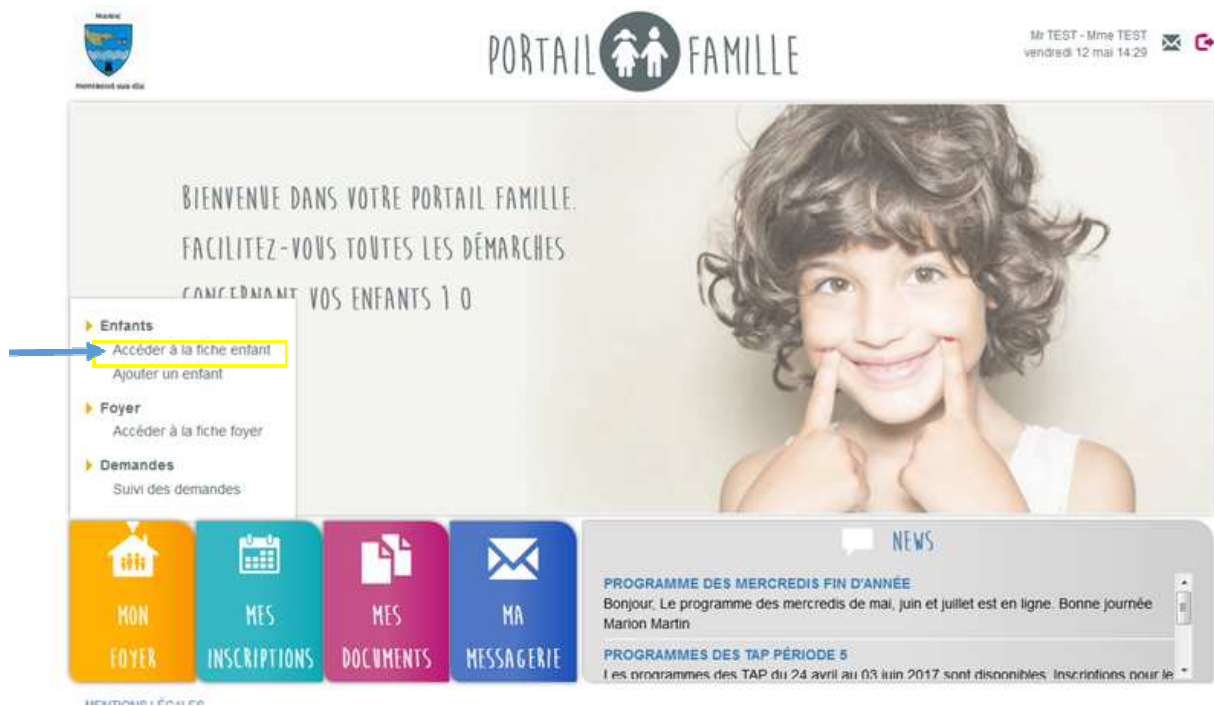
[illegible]

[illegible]

PORTAIL FAMILLE

Mr TEST - Mme TEST
vendredi 12 mai 14:29

BIENVENUE DANS VOTRE PORTAIL FAMILLE.
FACILITEZ-VOUS TOUTES LES DÉMARCHES
CONCERNANT VOS ENFANTS 1 0

Enfants
Accéder à la fiche enfant
Ajouter un enfant

Foyer
Accéder à la fiche foyer

Demandes
Suivi des demandes

MON FOYER

MES INSCRIPTIONS

MES DOCUMENTS

MA MESSAGERIE

NEWS

PROGRAMME DES MERCREDIS FIN D'ANNÉE
Bonjour, Le programme des mercredis de mai, juin et juillet est en ligne. Bonne journée Marion Martin

PROGRAMMES DES TAP PÉRIODE 5
Les programmes des TAP du 24 avril au 03 juin 2017 sont disponibles. Inscriptions pour le

MENTIONS LÉGALES